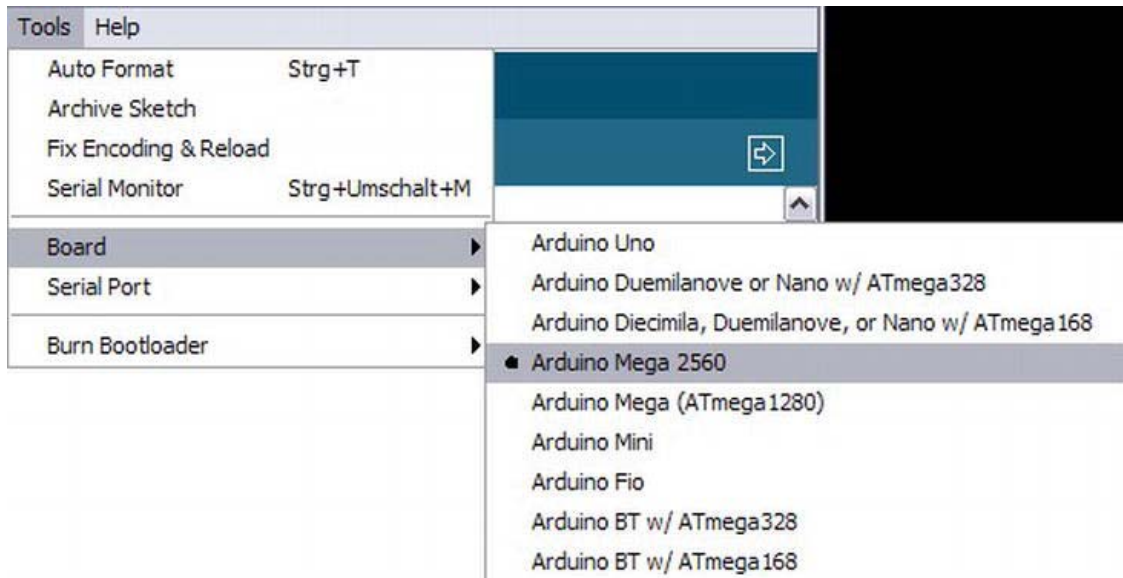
Tools Help

Auto Format Strg+T
Archive Sketch
Fix Encoding & Reload
Serial Monitor Strg+Umschalt+M

Board
Serial Port

Burn Bootloader

Arduino Uno
Arduino Duemilanove or Nano w/ ATmega328
Arduino Diecimila, Duemilanove, or Nano w/ ATmega168
Arduino Mega 2560
Arduino Mega (ATmega1280)
Arduino Mini
Arduino Fio
Arduino BT w/ ATmega328
Arduino BT w/ ATmega168